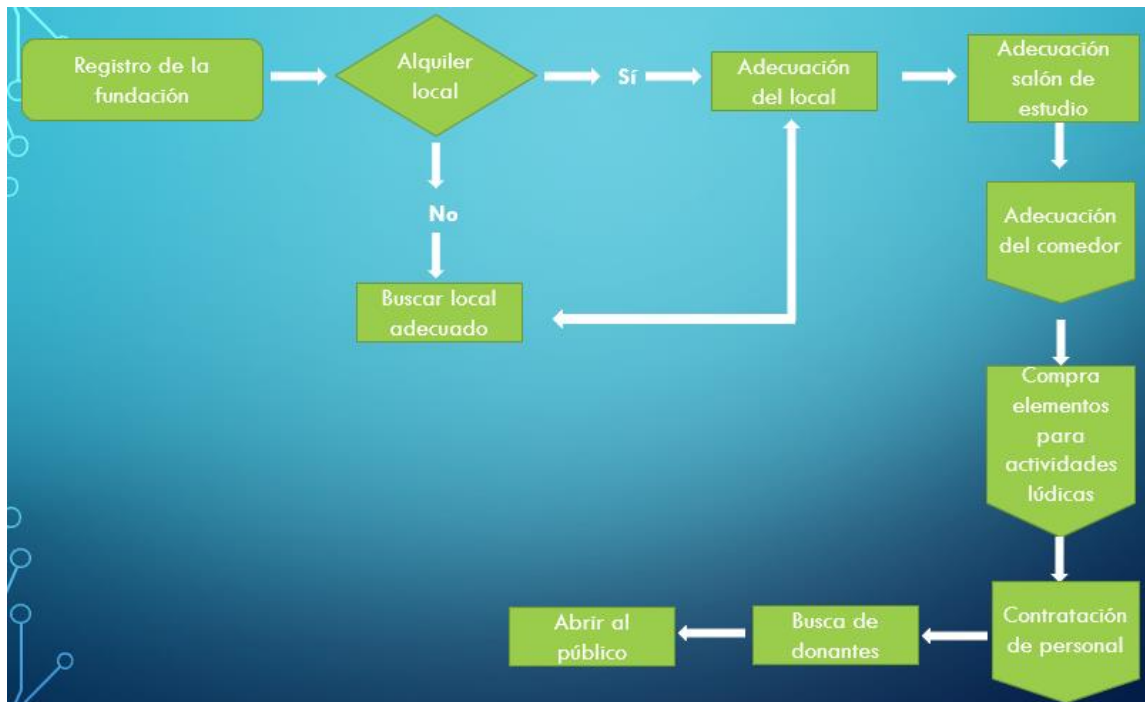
Registro de la fundación

Alquiler local

Sí

Adecuación del local

Adecuación salón de estudio

No

Buscar local adecuado

Adecuación del comedor

Compra elementos para actividades lúdicas

Contratación de personal

Busca de donantes

Abrir al público